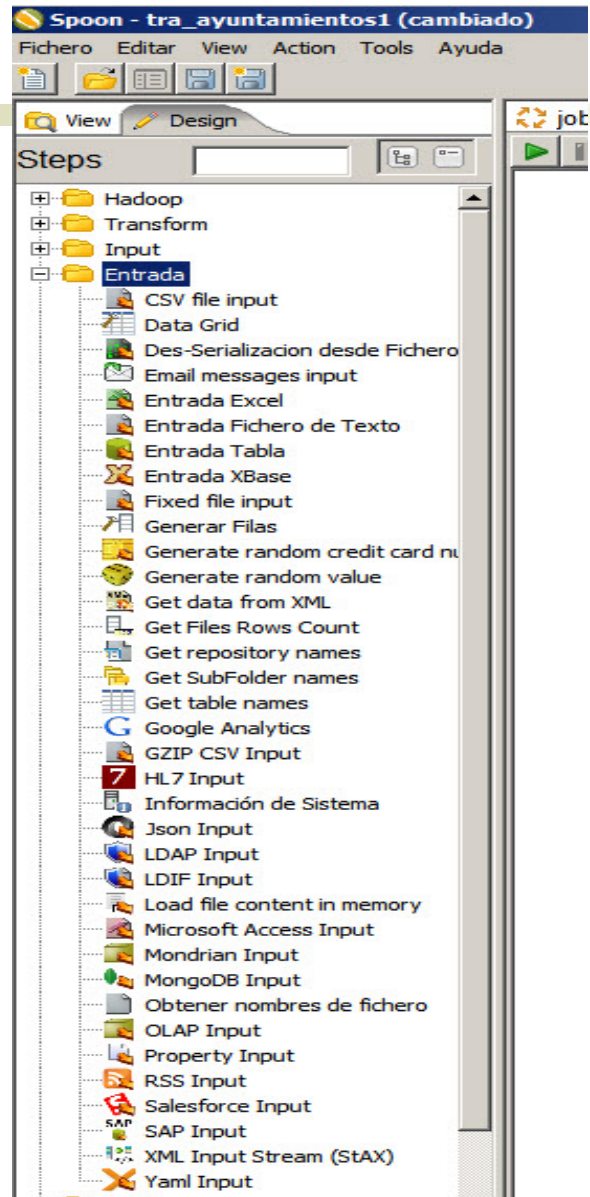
Spoon - tra_ayuntamientos1 (cambiado)

Fichero Editar View Action Tools Ayuda

View Design

job

Steps

Hadoop
Transform
Input
Entrada
CSV file input
Data Grid
Des-Serializacion desde Fichero
Email messages input
Entrada Excel
Entrada Fichero de Texto
Entrada Tabla
Entrada XBase
Fixed file input
Generar Filas
Generate random credit card nu
Generate random value
Get data from XML
Get Files Rows Count
Get repository names
Get SubFolder names
Get table names
Google Analytics
GZIP CSV Input
HL7 Input
Información de Sistema
Json Input
LDAP Input
LDIF Input
Load file content in memory
Microsoft Access Input
Mondrian Input
MongoDB Input
Obtener nombres de fichero
OLAP Input
Property Input
RSS Input
Salesforce Input
SAP Input
XML Input Stream (StAX)
Yaml Input